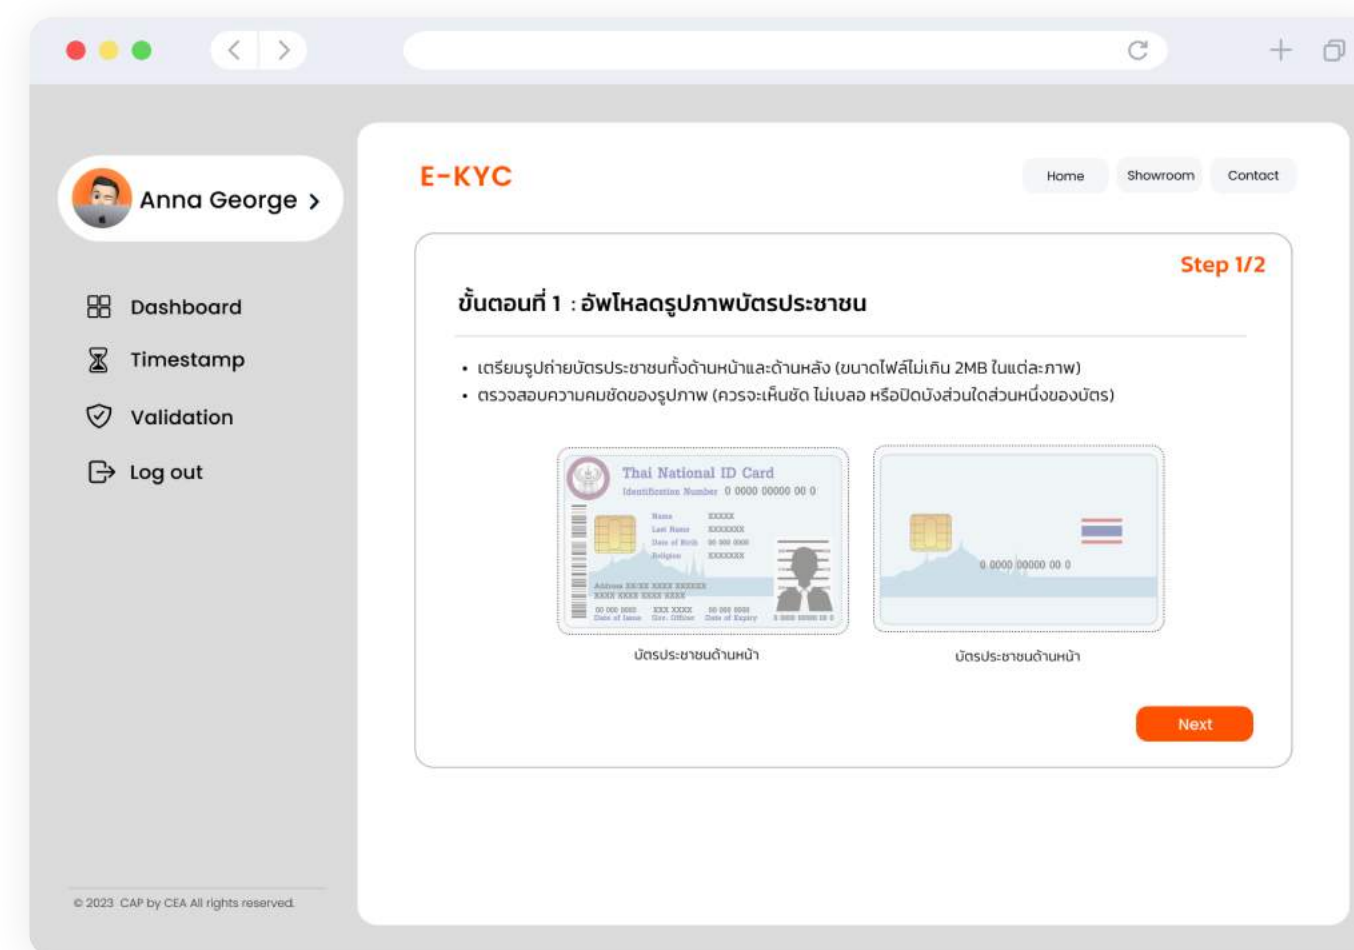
Anna George >

Dashboard

Timestamp

Validation

Log out

© 2023 CAP by CEA All rights reserved.

E-KYC

Home Showroom Contact

Step 1/2

ขั้นตอนที่ 1 : อัพโหลดรูปภาพบัตรประชาชน

• เตรียมรูปถ่ายบัตรประชาชนทั้งด้านหน้าและด้านหลัง (ขนาดไฟล์ไม่เกิน 2MB ในแต่ละภาพ)
• ตรวจสอบความคมชัดของรูปภาพ (ควรจะเห็นชัด ไม่เบลอ หรือปิดบังส่วนใดส่วนหนึ่งของบัตร)

Thai National ID Card
Identification Number 0 0000 00000 00 0
Name XXXXX
Last Name XXXXXXX
Date of Birth 00 000 0000
Religion XXXXXXX
Address XX XX XXXX XXXXXX
XXXX XXXX XXXX XXXX
00 000 0000 Date of Issue
XXX XXXX Gov. Officer
00 000 0000 Date of Expiry

0 0000 00000 00 0

บัตรประชาชนด้านหน้า

บัตรประชาชนด้านหน้า

Next